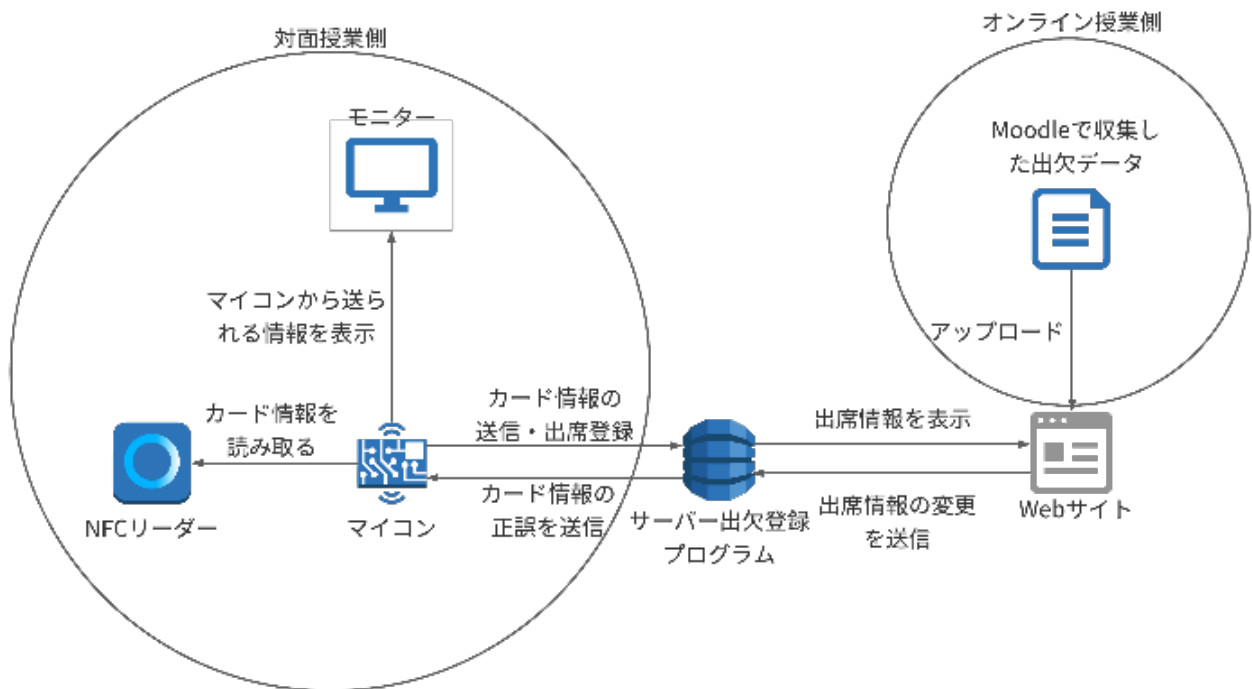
対面授業側

オンライン授業側

モニター

Moodleで収集した出欠データ

マイコンから送られる情報を表示

アップロード

カード情報を読み取る

カード情報の送信・出席登録

出席情報を表示

NFCリーダー

マイコン

カード情報の正誤を送信

サーバー出欠登録プログラム

出席情報の変更を送信

Webサイト